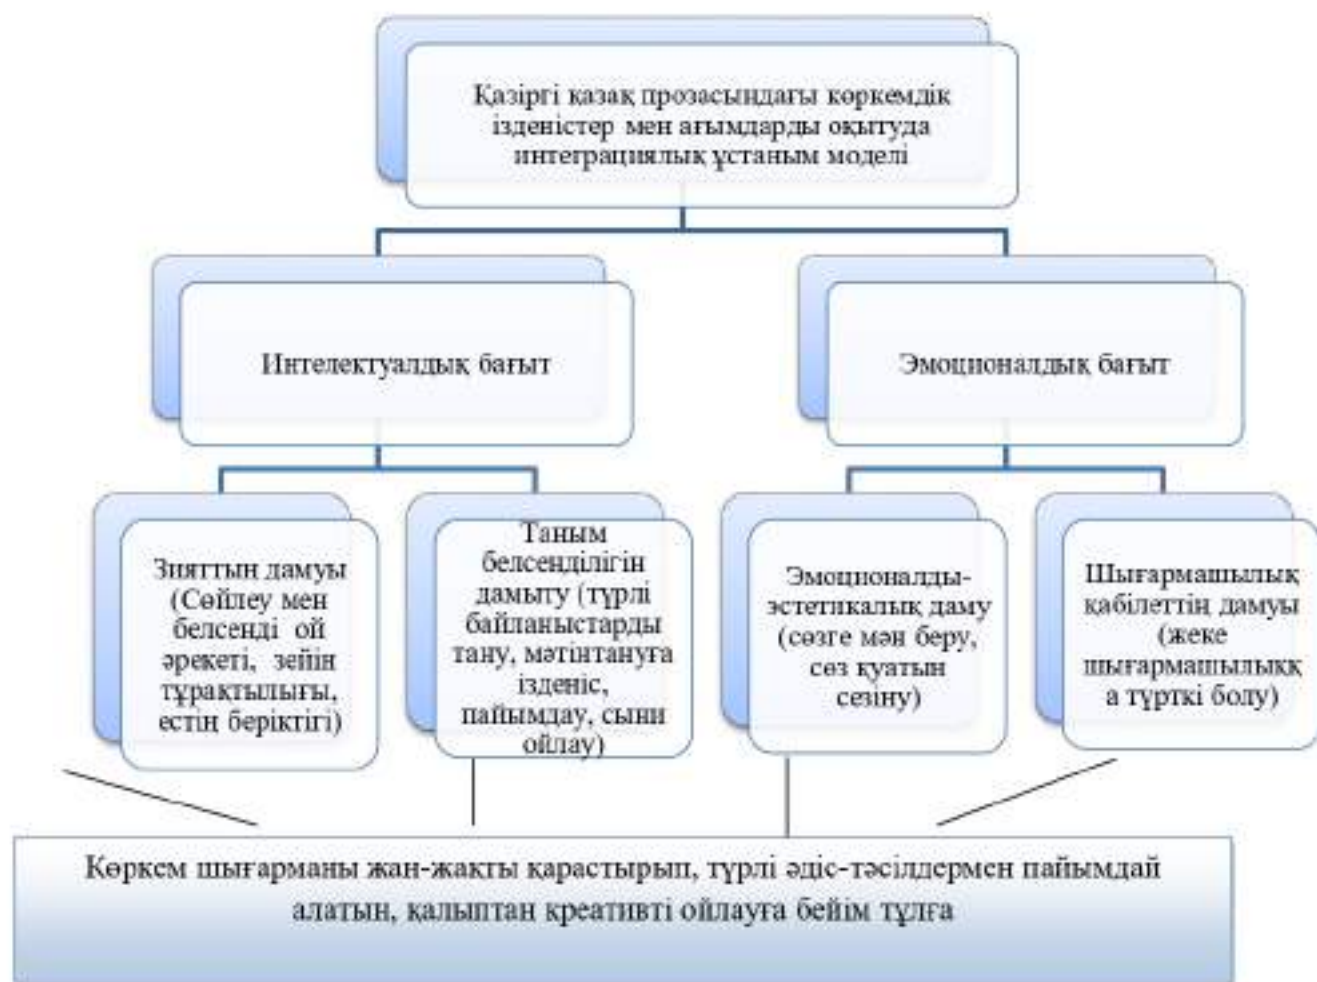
Қазіргі қазақ прозасындағы көркемдік ізденістер мен ағымдарды оқытуда интеграциялық ұстаным моделі

Интелектуалдық бағыт

Эмоционалдық бағыт

Зияттың дамуы (Сөйлеу мен белсенді ой әрекеті, зейін тұрақтылығы, естің беріктігі)

Таным белсенділігін дамыту (түрлі байланыстарды тану, мәтінтануға ізденіс, пайымдау, сыни ойлау)

Эмоционалды-эстетикалық даму (сөзге мән беру, сөз қуатын сезіну)

Шығармашылық қабілеттің дамуы (жеке шығармашылыққа түрткі болу)

Көркем шығарманы жан-жақты қарастырып, түрлі әдіс-тәсілдермен пайымдай алатын, қалыптан креативті ойлауға бейім тұлға